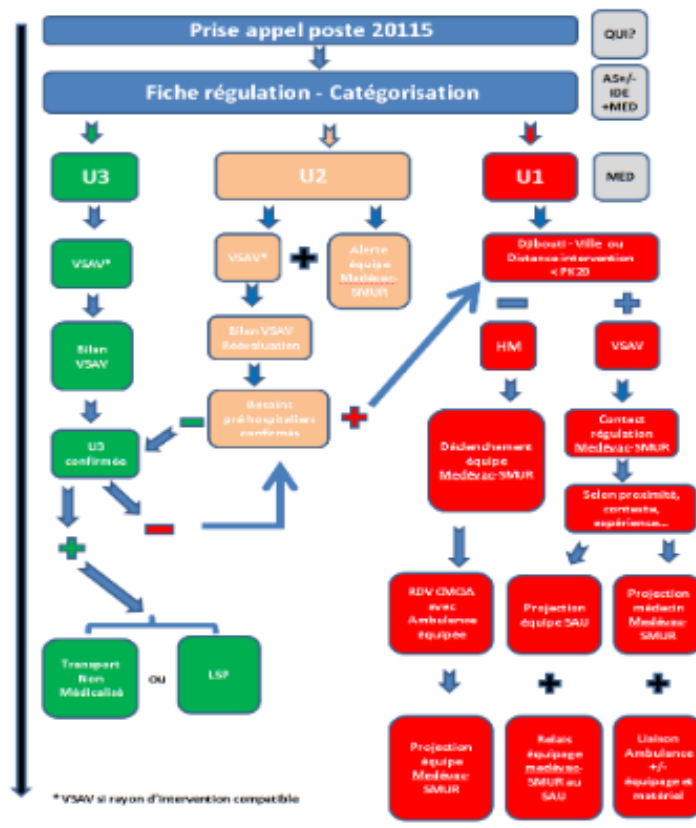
Prise appel poste 20115

QUI?

Fiche régulation - Catégorisation

ASe/-IDE +MED

U3

U2

U1

MED

VSAV*

Bilan VSAV

U3 confirmée

Transport Non Médicalisé

ou

LSP

VSAV*

Alerte équipe Médevac-SMUR

Bilan VSAV Réévaluation

Besoins préhospitaliers confirmés

Djibouti - Ville ou Distance intervention < PK20

HM

Déclenchement équipe Médevac-SMUR

VSAV

Contact régulation Médevac-SMUR

Selon proximité, contexte, expérience...

RDV CMOA avec Ambulance équipée

Projection équipe SAU

Projection médecin Médevac-SMUR

Projection équipe Médevac SMUR

Relais équipage Médevac-SMUR au SAU

Liaison Ambulance +/- équipage et matériel

* VSAV si rayon d'intervention compatible